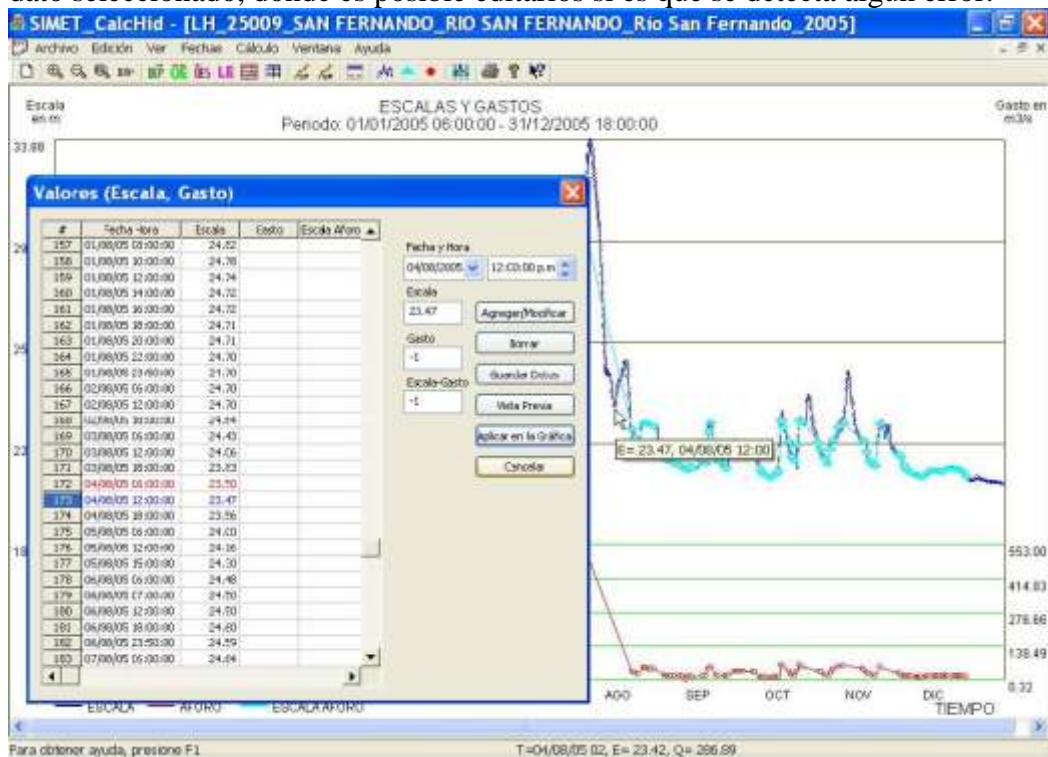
dato seleccionado, donde es posible editarlos si es que se detecta algún error.

SIMET_CalcHid - [LH_25009_SAN FERNANDO_RIO SAN FERNANDO_Río San Fernando_2005]

Archivo Edición Ver Fechas Cálculo Ventana Ayuda

Escala en m

ESCALAS Y GASTOS
Periodo: 01/01/2005 06:00:00 - 31/12/2005 18:00:00

Gasto en m3/s

33.88

Valores (Escala, Gasto)

| # | Fecha-Hora | Escala | Gasto | Escala Aforo |
|---|---|---|---|---|
| 157 | 01/08/05 08:00:00 | 24.82 | | |
| 158 | 01/08/05 10:00:00 | 24.78 | | |
| 159 | 01/08/05 12:00:00 | 24.74 | | |
| 160 | 01/08/05 14:00:00 | 24.72 | | |
| 161 | 01/08/05 16:00:00 | 24.72 | | |
| 162 | 01/08/05 18:00:00 | 24.71 | | |
| 163 | 01/08/05 20:00:00 | 24.71 | | |
| 164 | 01/08/05 22:00:00 | 24.70 | | |
| 165 | 01/08/05 23:00:00 | 24.70 | | |
| 166 | 02/08/05 06:00:00 | 24.70 | | |
| 167 | 02/08/05 12:00:00 | 24.70 | | |
| 168 | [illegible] | 24.64 | | |
| 169 | 03/08/05 06:00:00 | 24.43 | | |
| 170 | 03/08/05 12:00:00 | 24.06 | | |
| 171 | 03/08/05 18:00:00 | 23.83 | | |
| 172 | 04/08/05 06:00:00 | 23.50 | | |
| 173 | 04/08/05 12:00:00 | 23.47 | | |
| 174 | 04/08/05 18:00:00 | 23.56 | | |
| 175 | 05/08/05 06:00:00 | 24.03 | | |
| 176 | 05/08/05 12:00:00 | 24.16 | | |
| 177 | 05/08/05 15:00:00 | 24.30 | | |
| 178 | 06/08/05 06:00:00 | 24.48 | | |
| 179 | 06/08/05 07:00:00 | 24.50 | | |
| 180 | 06/08/05 12:00:00 | 24.50 | | |
| 181 | 06/08/05 18:00:00 | 24.60 | | |
| 182 | 06/08/05 23:50:00 | 24.59 | | |
| 183 | 07/08/05 06:00:00 | 24.64 | | |

Fecha y Hora
04/08/2005 12:00:00 p.m.
Escala
23.47
Gasto
-1
Escala-Gasto
-1

Agregar/Modificar
Borrar
Guardar Datos
Vista Previa
Aplicar en la Gráfica
Cancelar

E= 23.47, 04/08/05 12:00

553.00
414.83
276.66
138.49
0.32

ESCALA AFORO ESCALA AFORO

AGO SEP OCT NOV DIC
TIEMPO

Para obtener ayuda, presione F1

T=04/08/05 02, E= 23.42, Q= 286.89